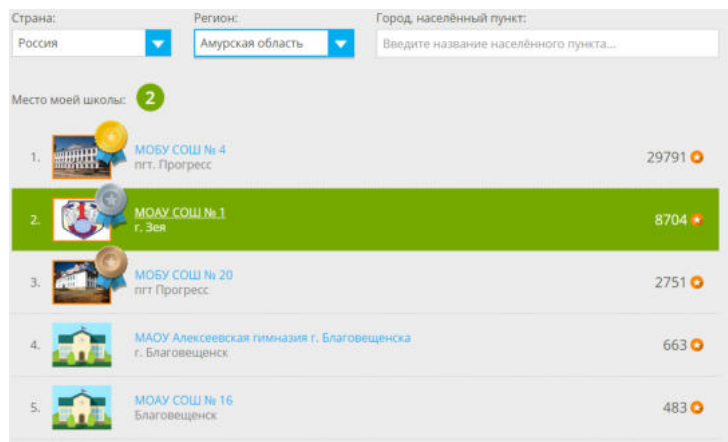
Страна:
Россия

Регион:
Амурская область

Город, населённый пункт:
Введите название населённого пункта...

Место моей школы: 2

| | | |
|---|---|---|
| 1. | МОБУ СОШ № 4 пгт. Прогресс | 29791 |
| 2. | МОАУ СОШ № 1 г. Зея | 8704 |
| 3. | МОБУ СОШ № 20 пгт Прогресс | 2751 |
| 4. | МАОУ Алексеевская гимназия г. Благовещенска г. Благовещенск | 663 |
| 5. | МОАУ СОШ № 16 Благовещенск | 483 |